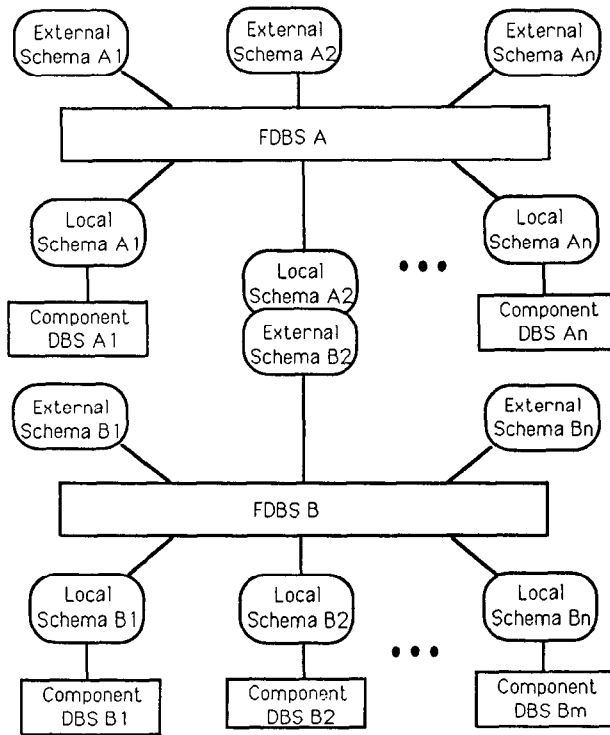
External Schema A1

External Schema A2

External Schema An

FDBS A

Local Schema A1

Local Schema A2

External Schema B2

•••

Local Schema An

Component DBS A1

Component DBS An

External Schema B1

External Schema Bn

FDBS B

Local Schema B1

Local Schema B2

•••

Local Schema Bn

Component DBS B1

Component DBS B2

Component DBS Bm